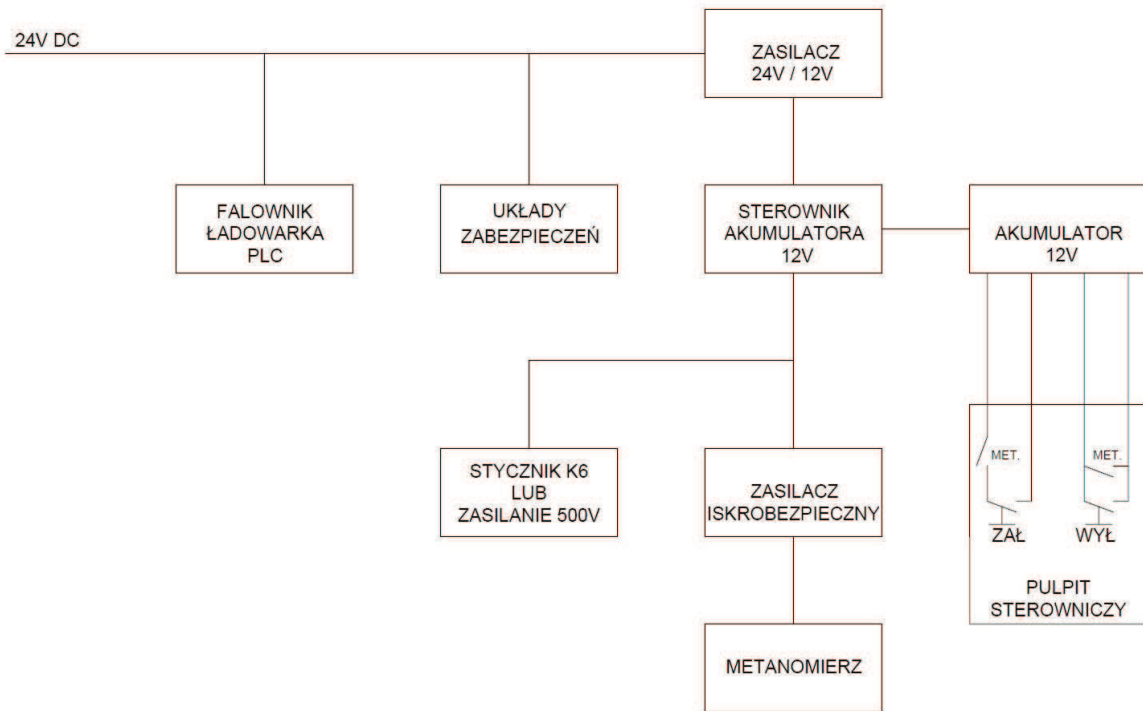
24V DC

ZASILACZ
24V / 12V

FALOWNIK
ŁADOWARKA
PLC

UKŁADY
ZABEZPIECZEŃ

STEROWNIK
AKUMULATORA
12V

AKUMULATOR
12V

MET.

MET.

ZAŁ

WYŁ

PULPIT
STEROWNICZY

STYCZNIK K6
LUB
ZASILANIE 500V

ZASILACZ
ISKROBEZPIECZNY

METANOMIERZ